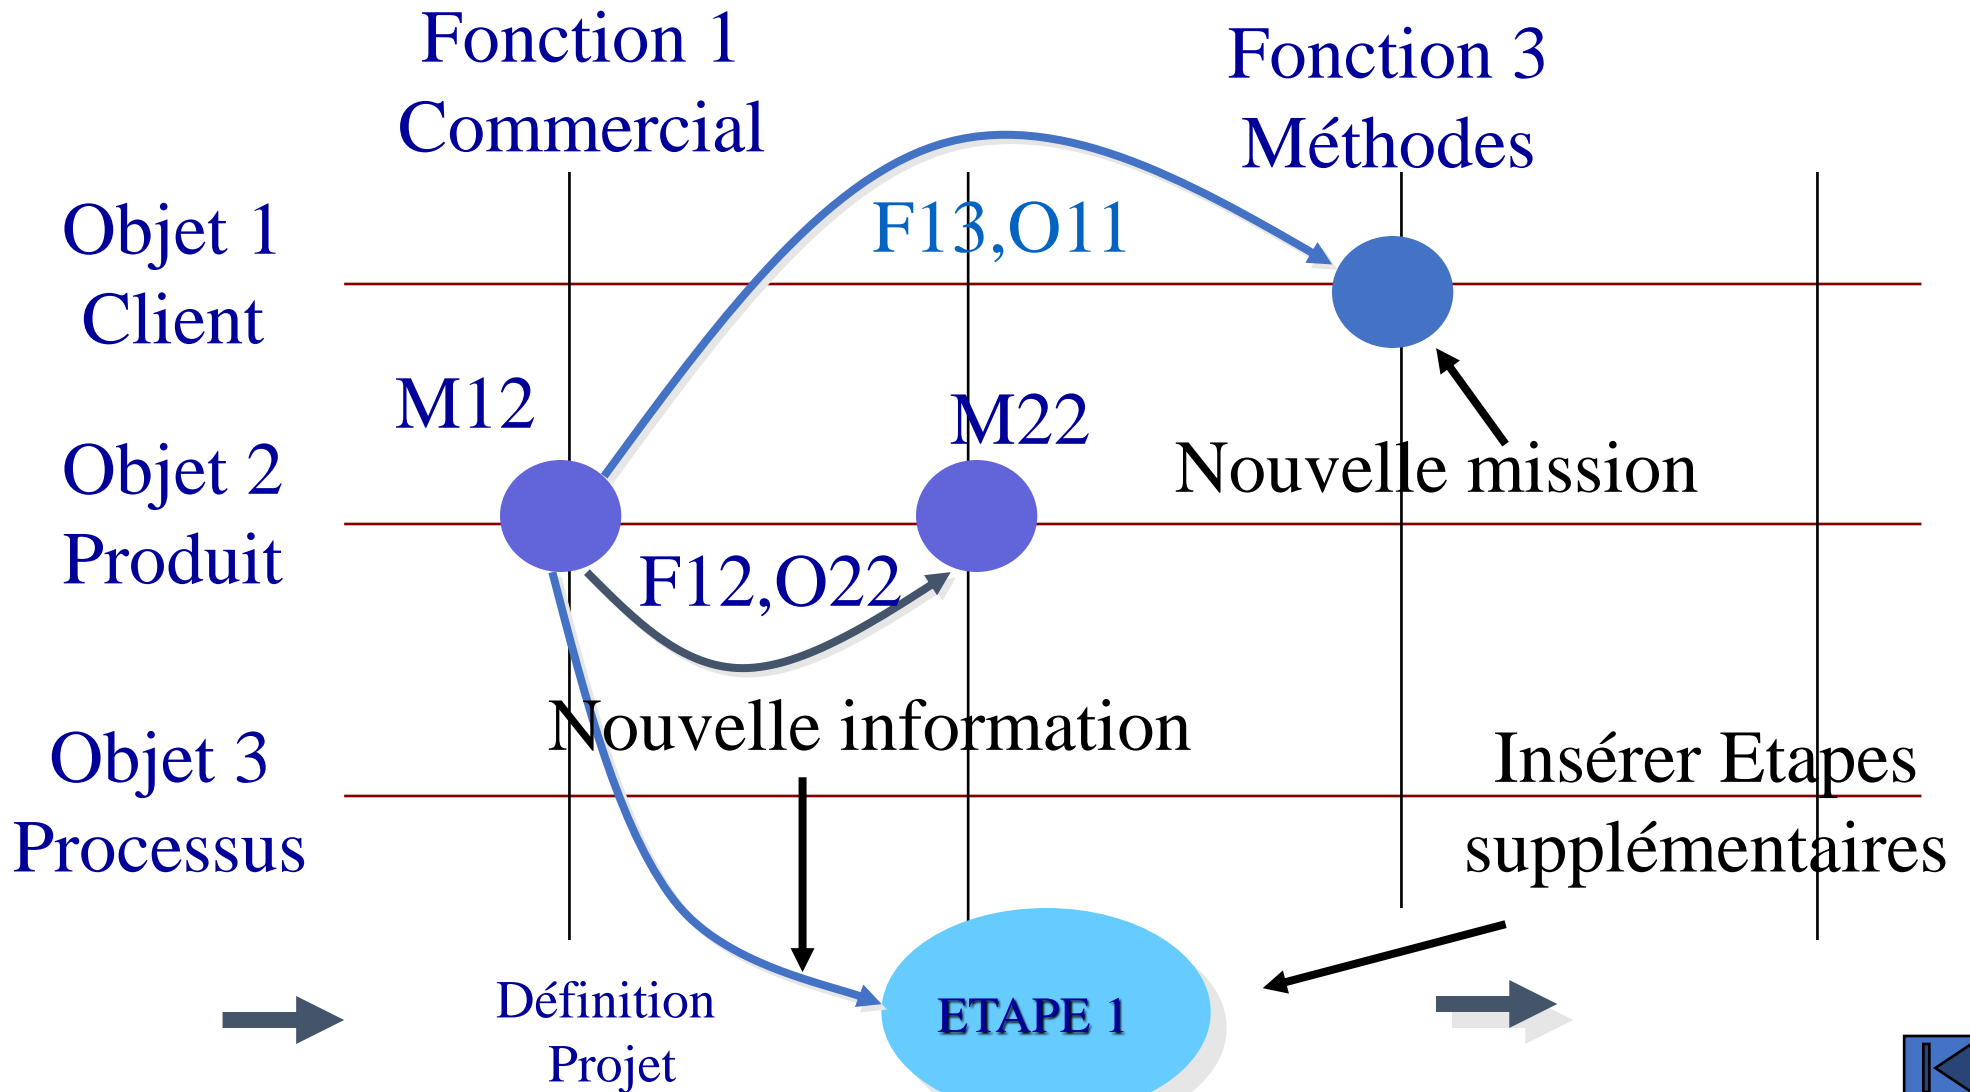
Fonction 1
Commercial

Fonction 3
Méthodes

Objet 1
Client

F13,O11

M12

M22

Nouvelle mission

Objet 2
Produit

F12,O22

Nouvelle information

Objet 3
Processus

Insérer Etapes supplémentaires

Définition Projet

ETAPE 1